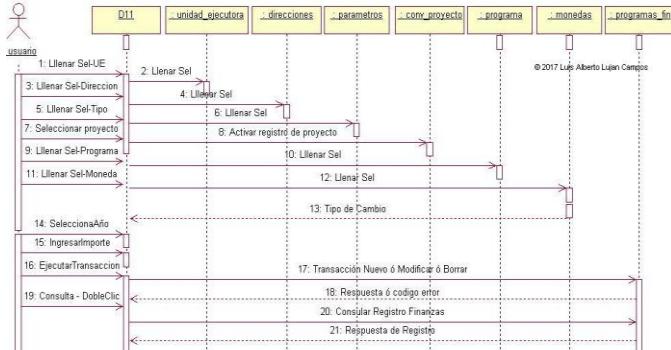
usuario

D11

: unidad_ejecutora

: direcciones

: parametros

: conv_proyecto

: programa

: monedas

: programas_fin

© 2017 Luis Alberto Lujan Campos

1: Llenar Sel-UE

2: Llenar Sel

3: Llenar Sel-Direccion

4: Llenar Sel

5: Llenar Sel-Tipo

6: Llenar Sel

7: Seleccionar proyecto

8: Activar registro de proyecto

9: Llenar Sel-Programa

10: Llenar Sel

11: Llenar Sel-Moneda

12: Llenar Sel

13: Tipo de Cambio

14: SeleccionaAño

15: IngresarImporte

16: EjecutarTransaccion

17: Transacción Nuevo ó Modificar ó Borrar

18: Respuesta ó codigo error

19: Consulta - DobleClic

20: Consular Registro Finanzas

21: Respuesta de Registro